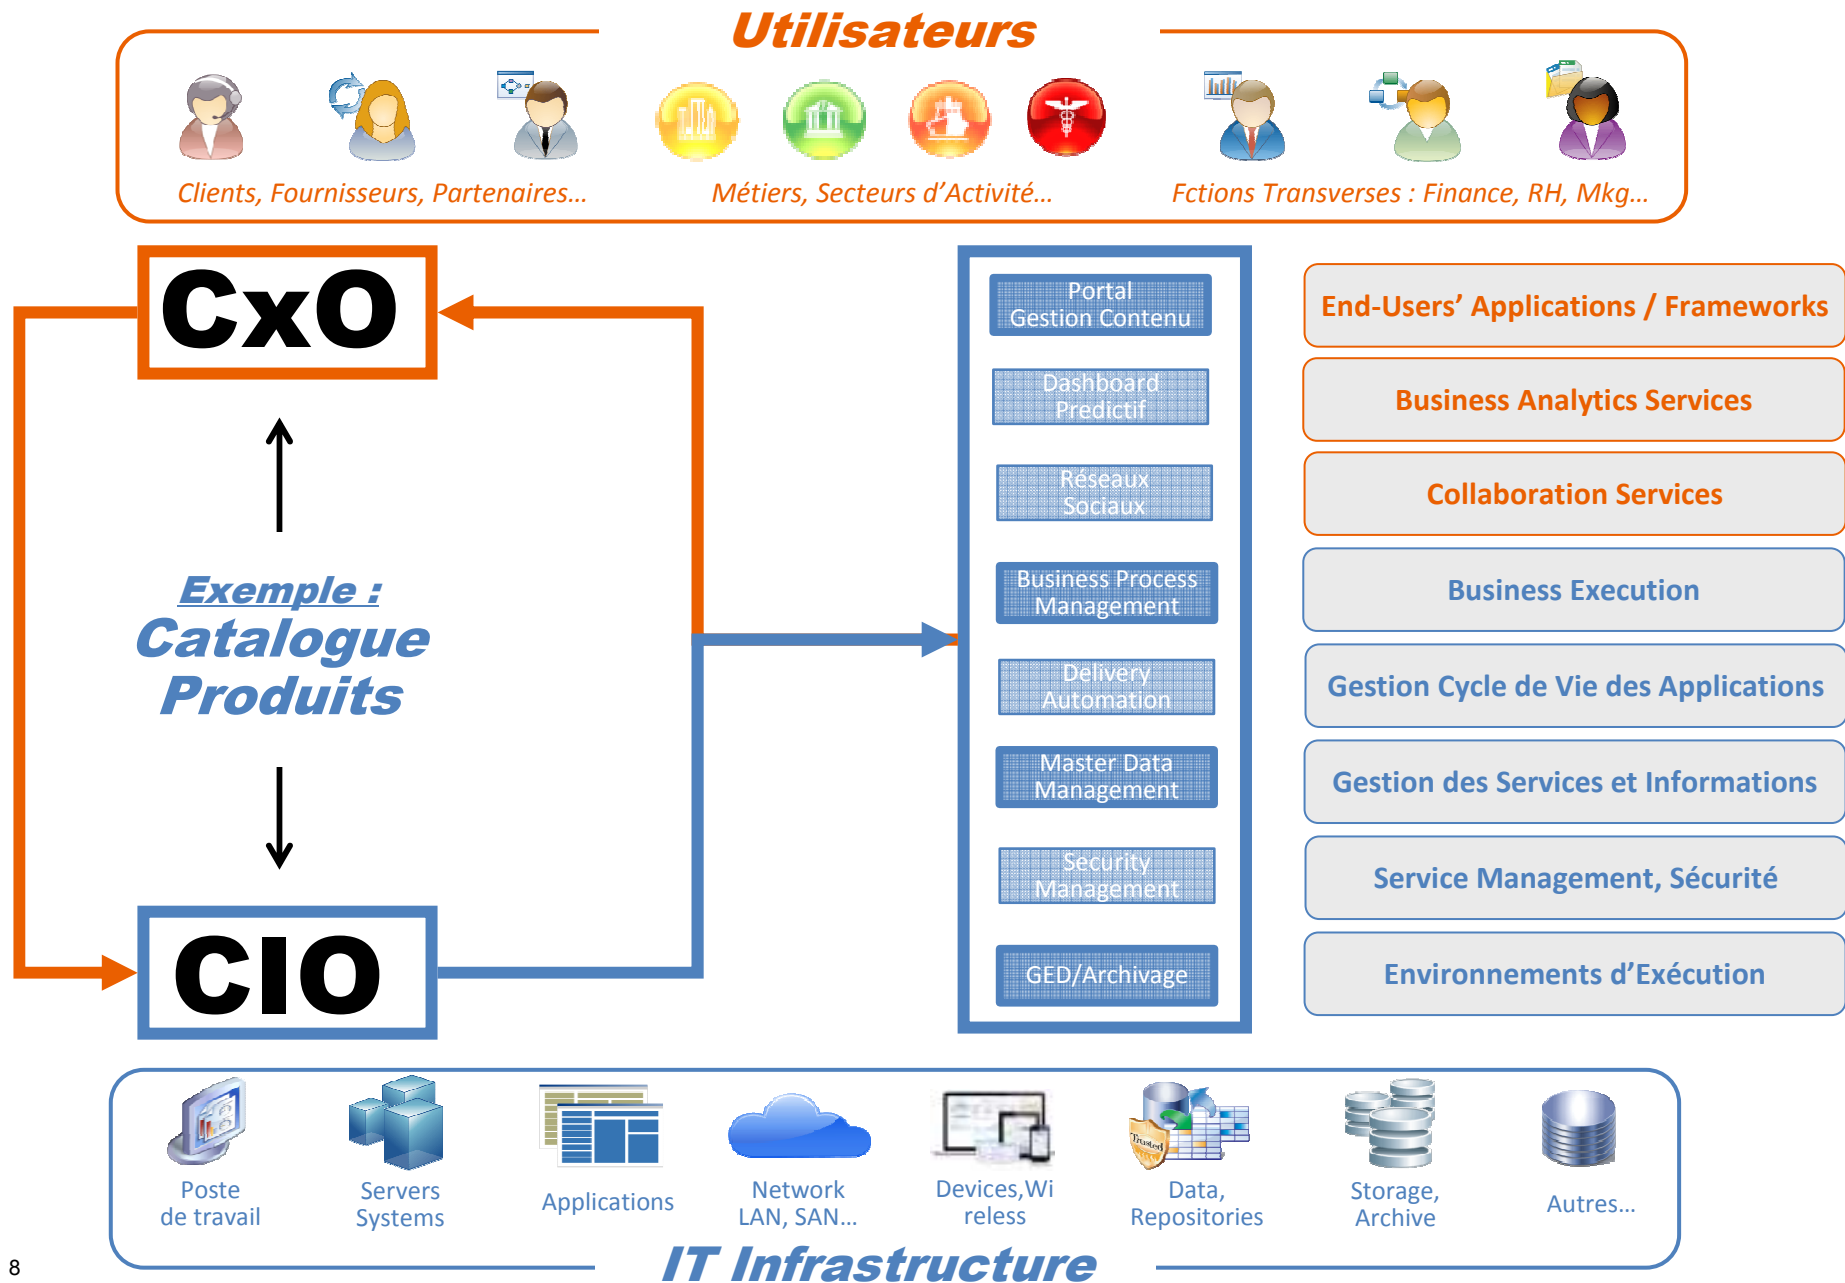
Utilisateurs

Clients, Fournisseurs, Partenaires…

Métiers, Secteurs d'Activité…

Fctions Transverses : Finance, RH, Mkg…

CxO

Exemple :
Catalogue
Produits

CIO

Portal
Gestion Contenu

Dashboard
Predictif

Réseaux
Sociaux

Business Process
Management

Delivery
Automation

Master Data
Management

Security
Management

GED/Archivage

End-Users' Applications / Frameworks

Business Analytics Services

Collaboration Services

Business Execution

Gestion Cycle de Vie des Applications

Gestion des Services et Informations

Service Management, Sécurité

Environnements d'Exécution

Poste
de travail

Servers
Systems

Applications

Network
LAN, SAN…

Devices,Wireless

Data,
Repositories

Storage,
Archive

Autres…

8

IT Infrastructure